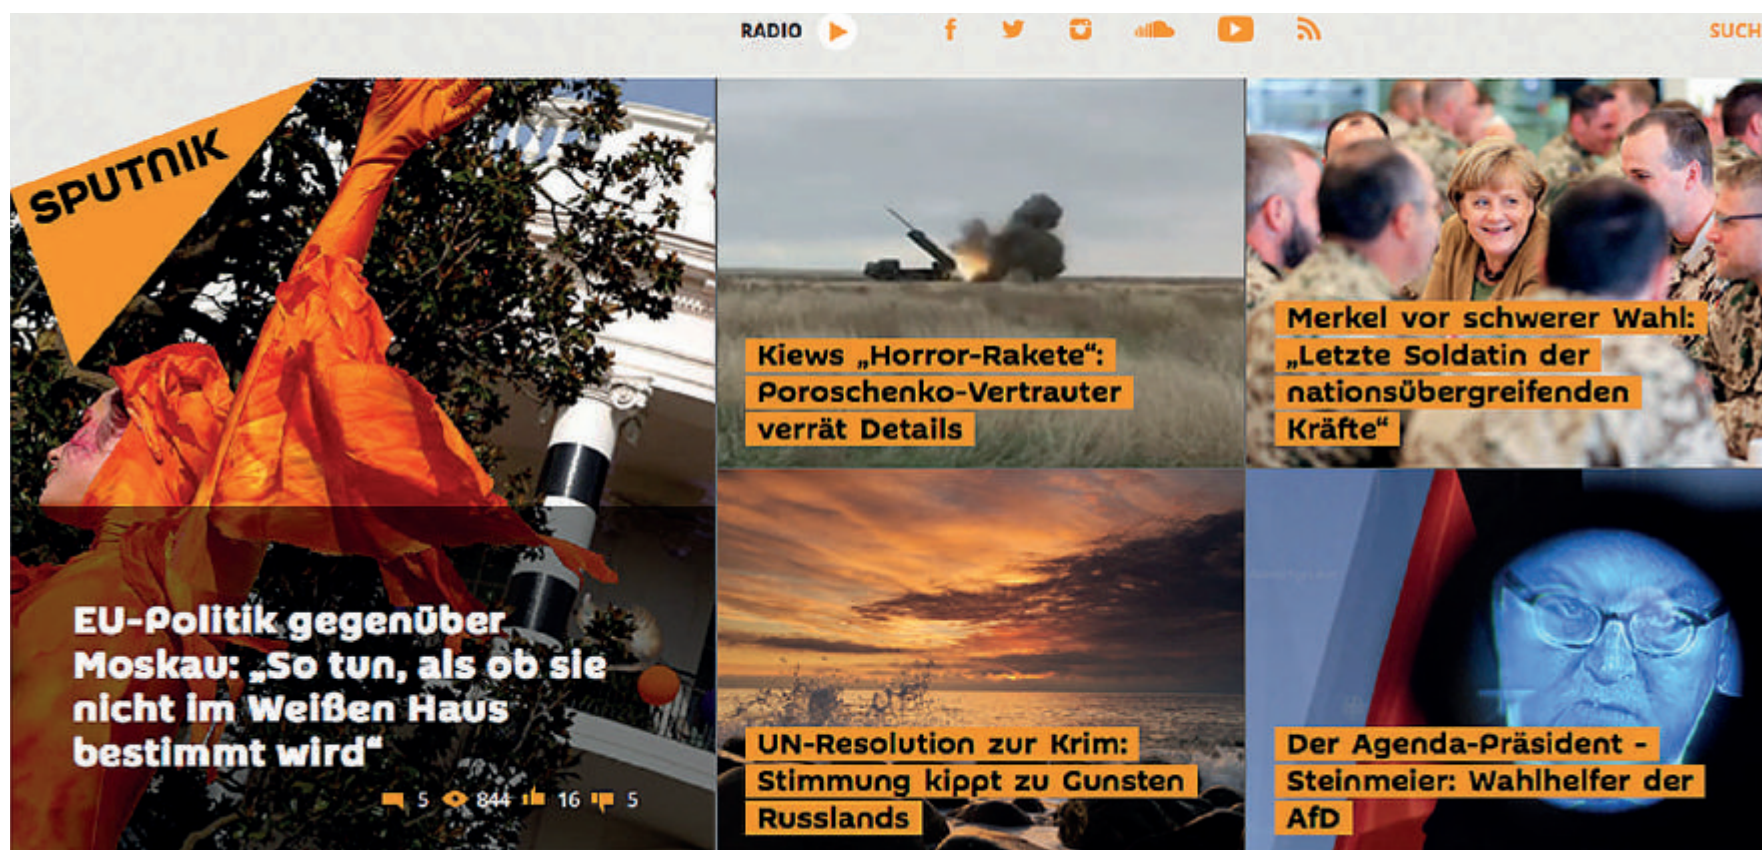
RADIO

SUCH

SPUTNIK

EU-Politik gegenüber Moskau: „So tun, als ob sie nicht im Weißen Haus bestimmt wird“

5 844 16 5

Kiews „Horror-Rakete“: Poroschenko-Vertrauter verrät Details

Merkel vor schwerer Wahl: „Letzte Soldatin der nationsübergreifenden Kräfte“

UN-Resolution zur Krim: Stimmung kippt zu Gunsten Russlands

Der Agenda-Präsident - Steinmeier: Wahlhelfer der AfD